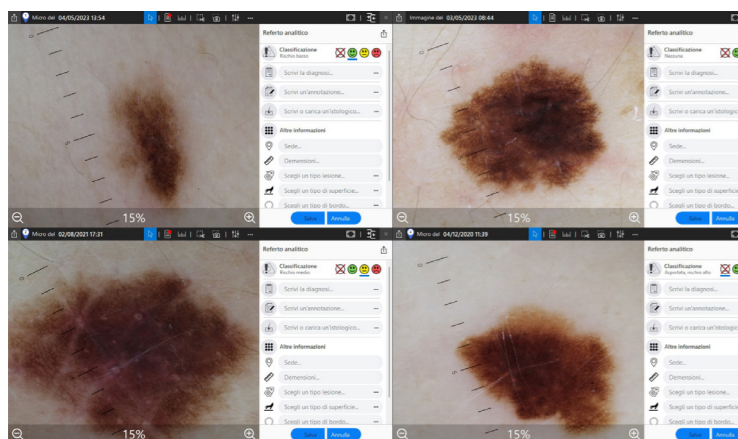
Micro del 04/05/2023 13:54

15%

Referto analitico

Classificazione
Rischio basso

Scrivi la diagnosi...

Scrivi un'annotazione...

Scrivi o carica un'istologico...

Altre informazioni

Sede...

Dimensioni...

Scegli un tipo lesione...

Scegli un tipo di superficie...

Scegli un tipo di bordo...

Salva Annulla

Immagine del 03/05/2023 08:44

15%

Referto analitico

Classificazione
Nessuna

Scrivi la diagnosi...

Scrivi un'annotazione...

Scrivi o carica un'istologic

Altre informazioni

Sede...

Dimensioni...

Scegli un tipo lesione...

Scegli un tipo di superfic

Scegli un tipo di bordo...

Salva Annulla

Micro del 02/08/2021 17:31

15%

Referto analitico

Classificazione
Rischio medio

Scrivi la diagnosi...

Scrivi un'annotazione...

Scrivi o carica un'istologico...

Altre informazioni

Sede...

Dimensioni...

Scegli un tipo lesione...

Scegli un tipo di superficie...

Scegli un tipo di bordo...

Salva Annulla

Micro del 04/12/2020 11:39

15%

Referto analitico

Classificazione
Asportata, rischio alto

Scrivi la diagnosi...

Scrivi un'annotazione...

Scrivi o carica un'istologic

Altre informazioni

Sede...

Dimensioni...

Scegli un tipo lesione...

Scegli un tipo di superfic

Scegli un tipo di bordo...

Salva Annulla